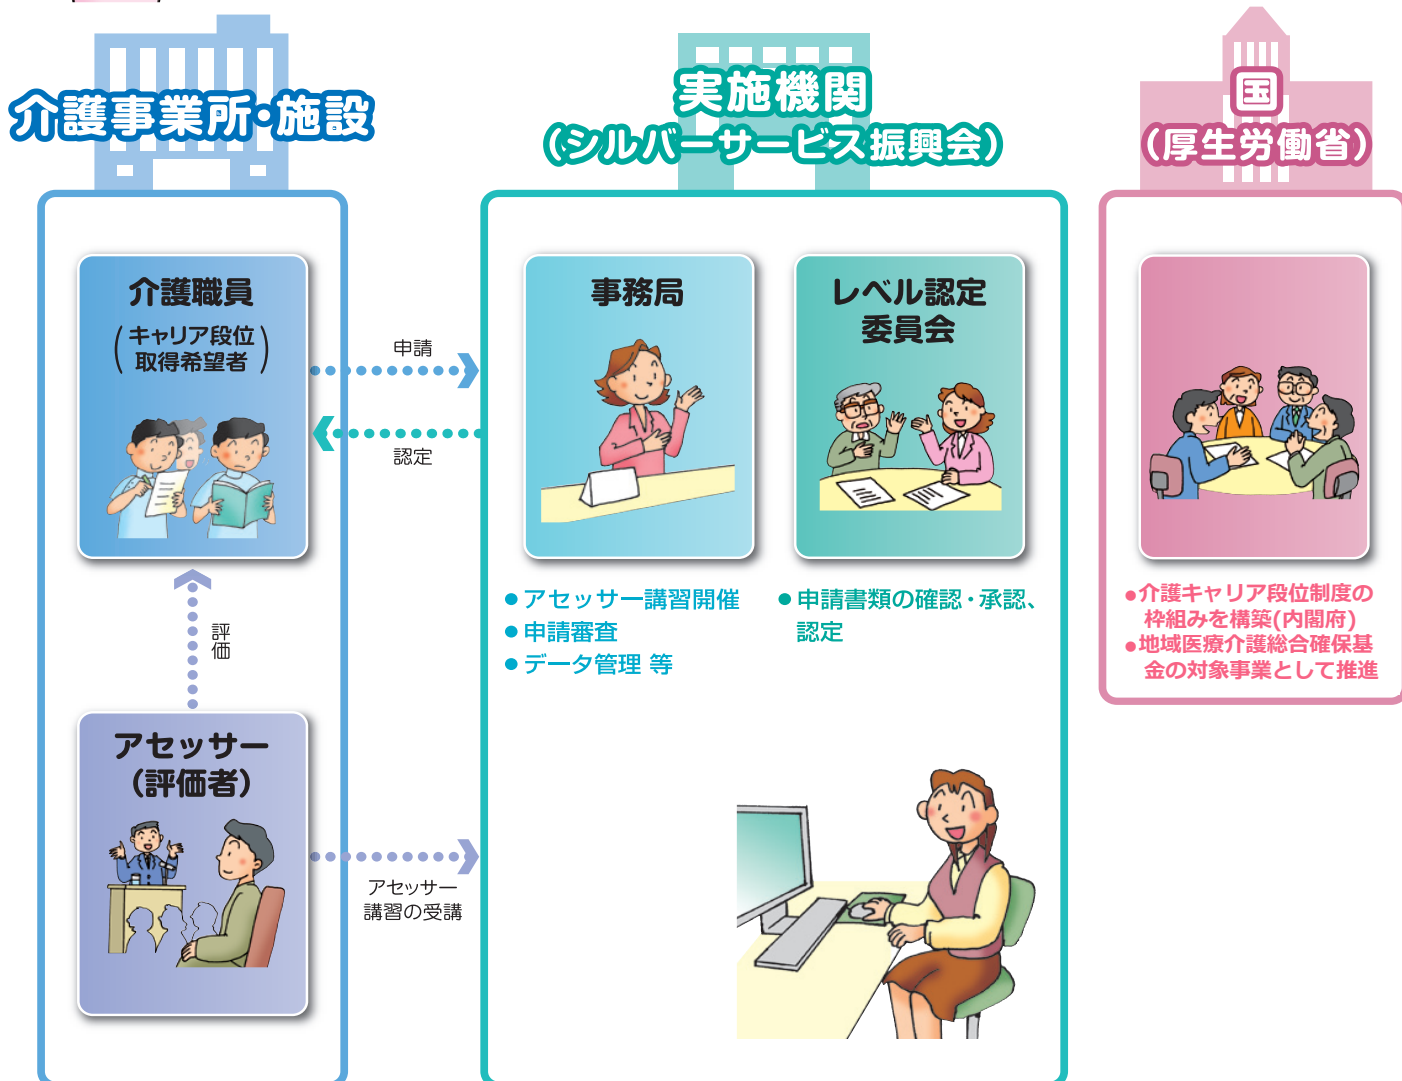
介護事業所・施設

実施機関
(シルバーサービス振興会)

国
(厚生労働省)

介護職員
(キャリア段位取得希望者)

申請

認定

事務局

レベル認定委員会

評価

アセッサー
(評価者)

アセッサー講習の受講

●アセッサー講習開催
●申請審査
●データ管理 等

●申請書類の確認・承認、認定

●介護キャリア段位制度の枠組みを構築(内閣府)
●地域医療介護総合確保基金の対象事業として推進